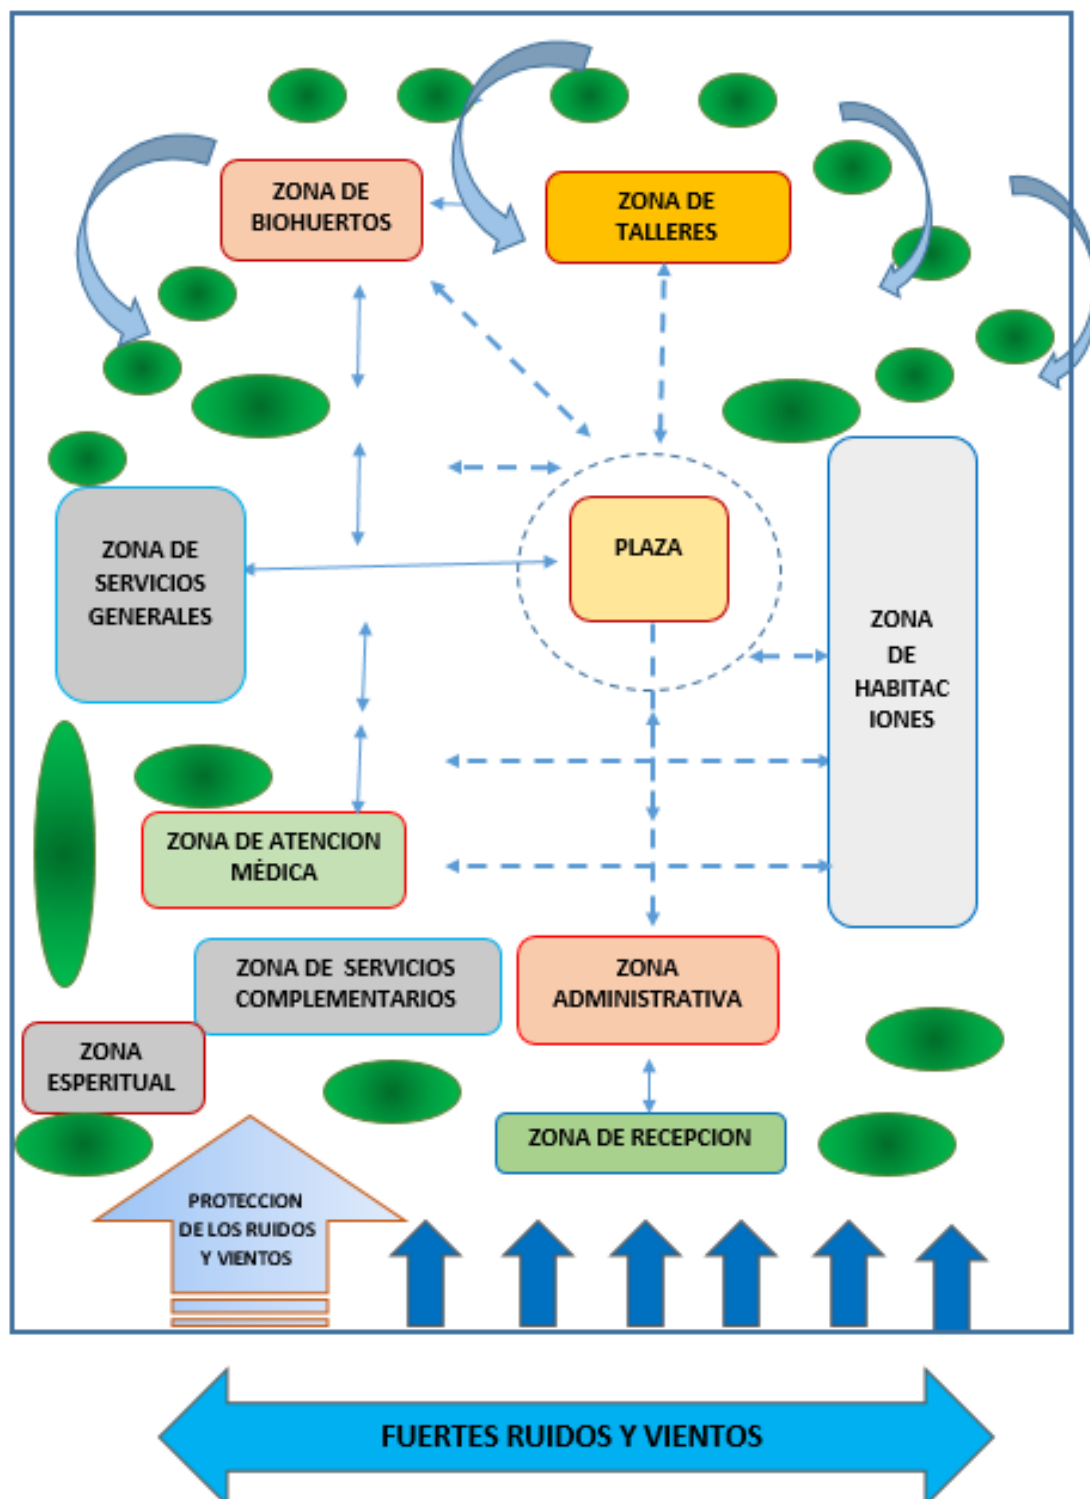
ZONA DE BIOHUERTOS

ZONA DE TALLERES

ZONA DE SERVICIOS GENERALES

PLAZA

ZONA DE HABITAC IONES

ZONA DE ATENCION MÉDICA

ZONA DE SERVICIOS COMPLEMENTARIOS

ZONA ADMINISTRATIVA

ZONA ESPERITUAL

ZONA DE RECEPCION

PROTECCION DE LOS RUIDOS Y VIENTOS

FUERTES RUIDOS Y VIENTOS